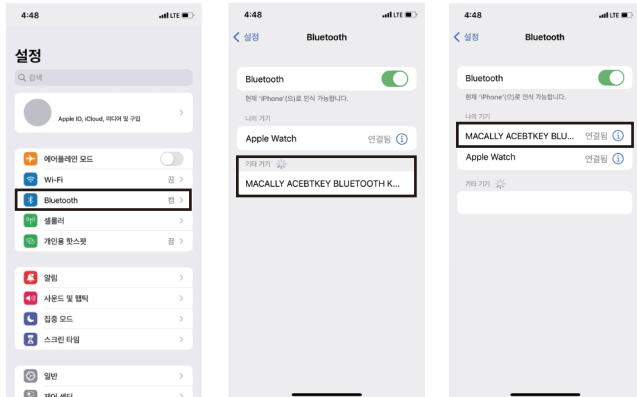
4:48
LTE

설정

검색

Apple ID, iCloud, 미디어 및 구입

에어플레인 모드

Wi-Fi
끔

Bluetooth
켬

셀룰러

개인용 핫스팟
끔

알림

사운드 및 햅틱

집중 모드

스크린 타임

일반

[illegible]

4:48
LTE

설정
Bluetooth

Bluetooth

현재 'iPhone'(으)로 인식 가능합니다.

나의 기기

Apple Watch
연결됨

기타 기기

MACALLY ACEBTKEY BLUETOOTH K...

4:48
LTE

설정
Bluetooth

Bluetooth

현재 'iPhone'(으)로 인식 가능합니다.

나의 기기

MACALLY ACEBTKEY BLU...
연결됨

Apple Watch
연결됨

기타 기기